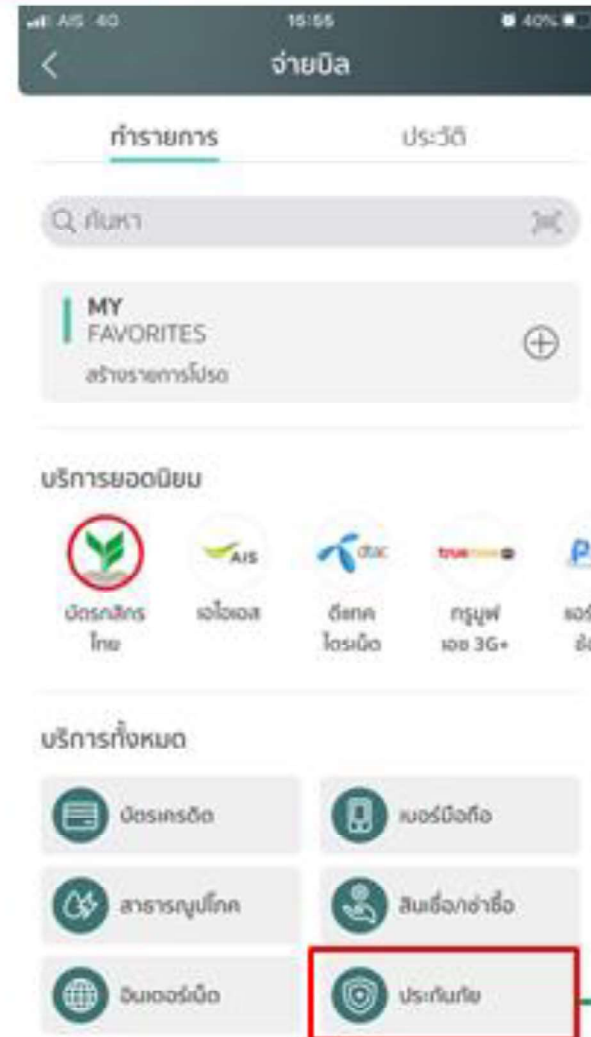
AIS 4G 15:55 40%

จ่ายบิล

ทำรายการ

ประวัติ

ค้นหา

MY FAVORITES

สร้างรายการโปรด

บริการยอดนิยม

AIS

dtac

true

บัตรกสิกรไทย

เอไอเอส

ดีแทค ไตรเน็ต

ทรูมูฟ เอช 3G+

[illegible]

บริการทั้งหมด

บัตรเครดิต

เบอร์มือถือ

สาธารณูปโภค

สินเชื่อ/เช่าซื้อ

อินเทอร์เน็ต

ประกันภัย